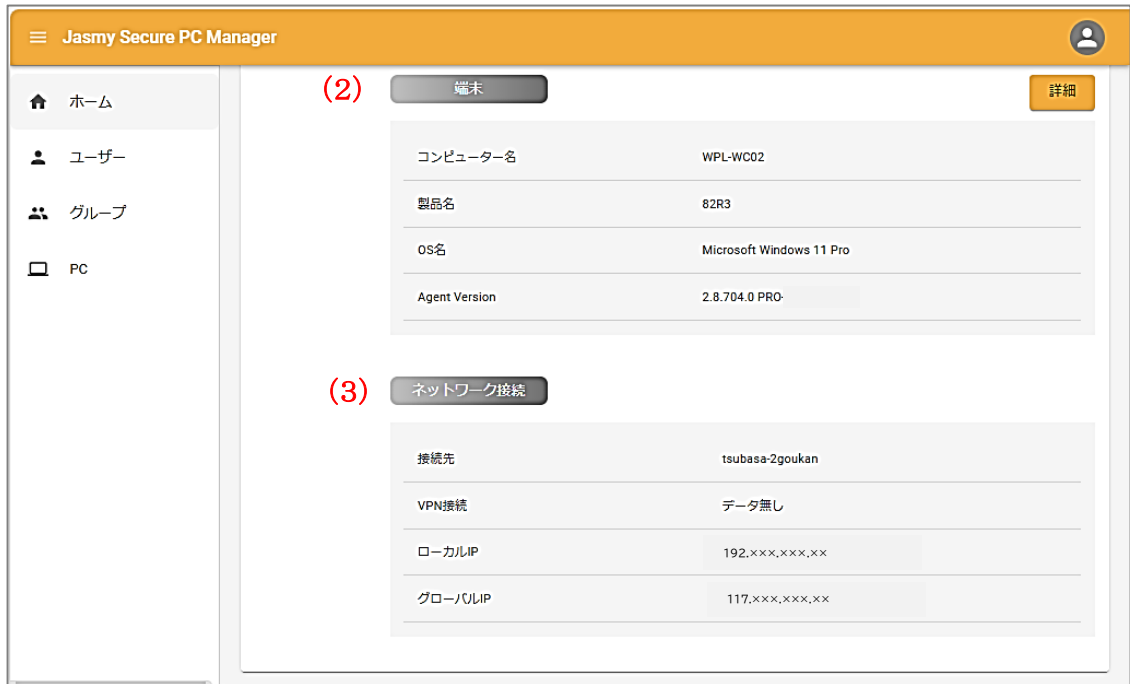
Jasmy Secure PC Manager

ホーム

ユーザー

グループ

PC

(2) 端末

詳細

| | |
|---|---|
| コンピューター名 | WPL-WC02 |
| 製品名 | 82R3 |
| OS名 | Microsoft Windows 11 Pro |
| Agent Version | 2.8.704.0 PRO- |

(3) ネットワーク接続

| | |
|---|---|
| 接続先 | tsubasa-2goukan |
| VPN接続 | データ無し |
| ローカルIP | 192.×××.×××.×× |
| グローバルIP | 117.×××.×××.×× |